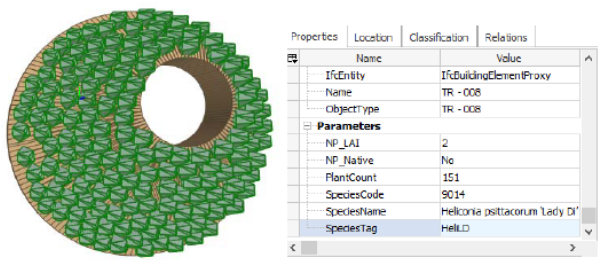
Properties | Location | Classification | Relations

| Name | Value |
|---|---|
| IfcEntity | IfcBuildingElementProxy |
| Name | TR - 008 |
| ObjectType | TR - 008 |
| Parameters | |
| NP_LAI | 2 |
| NP_Native | No |
| PlantCount | 151 |
| SpeciesCode | 9014 |
| SpeciesName | Heliconia psittacorum 'Lady Di' |
| SpeciesTag | HeliLD |